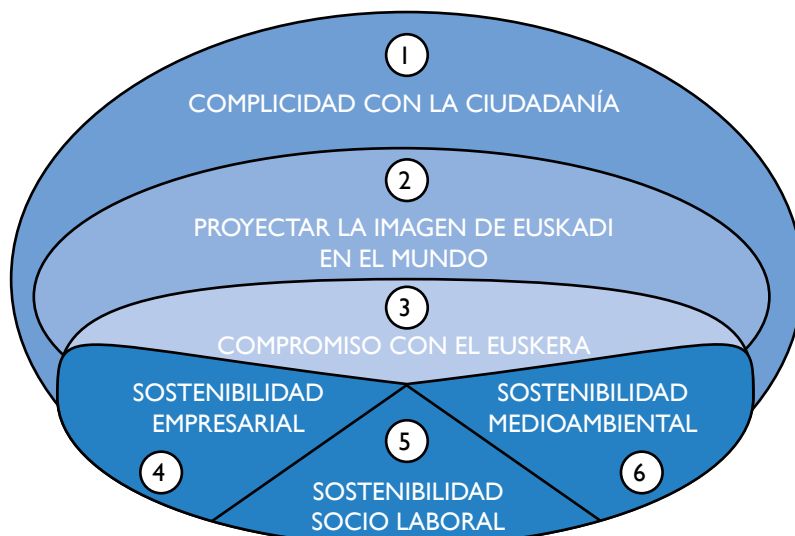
1
COMPLICIDAD CON LA CIUDADANÍA

2
PROYECTAR LA IMAGEN DE EUSKADI EN EL MUNDO

3
COMPROMISO CON EL EUSKERA

SOSTENIBILIDAD EMPRESARIAL
4

SOSTENIBILIDAD MEDIOAMBIENTAL
6

5
SOSTENIBILIDAD SOCIO LABORAL